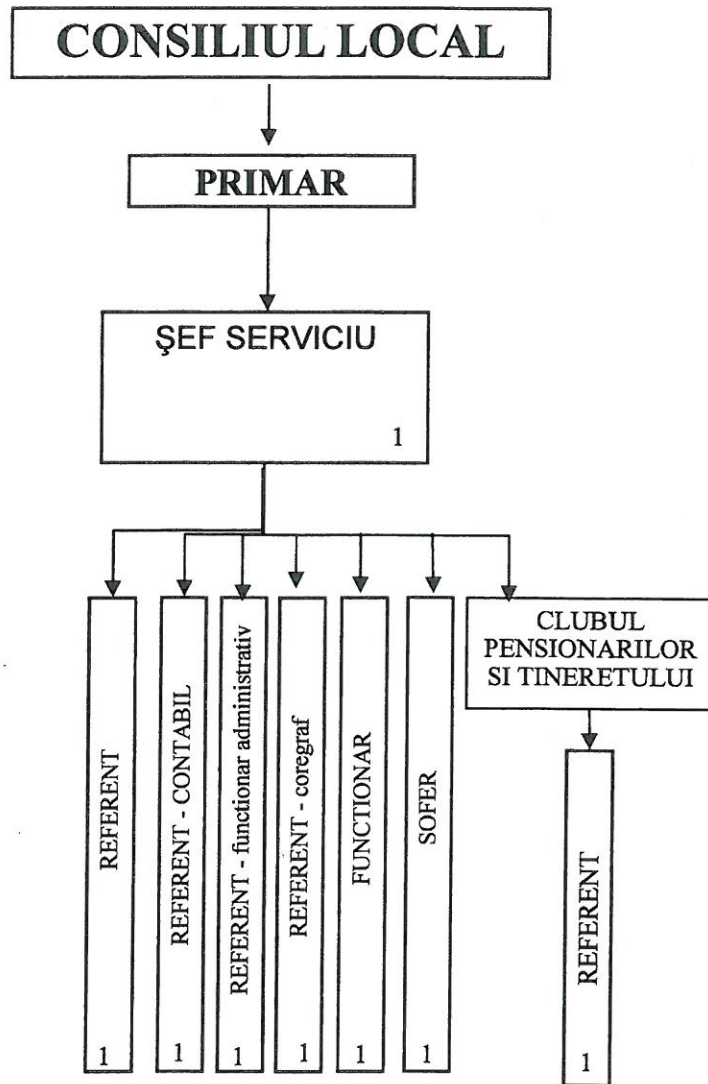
CONSILIUL LOCAL

PRIMAR

ŞEF SERVICIU

1

REFERENT

1

REFERENT - CONTABIL

1

REFERENT - functionar administrativ

1

REFERENT - coregraf

1

FUNCTIONAR

1

SOFER

1

CLUBUL PENSIONARILOR SI TINERETULUI

REFERENT

1